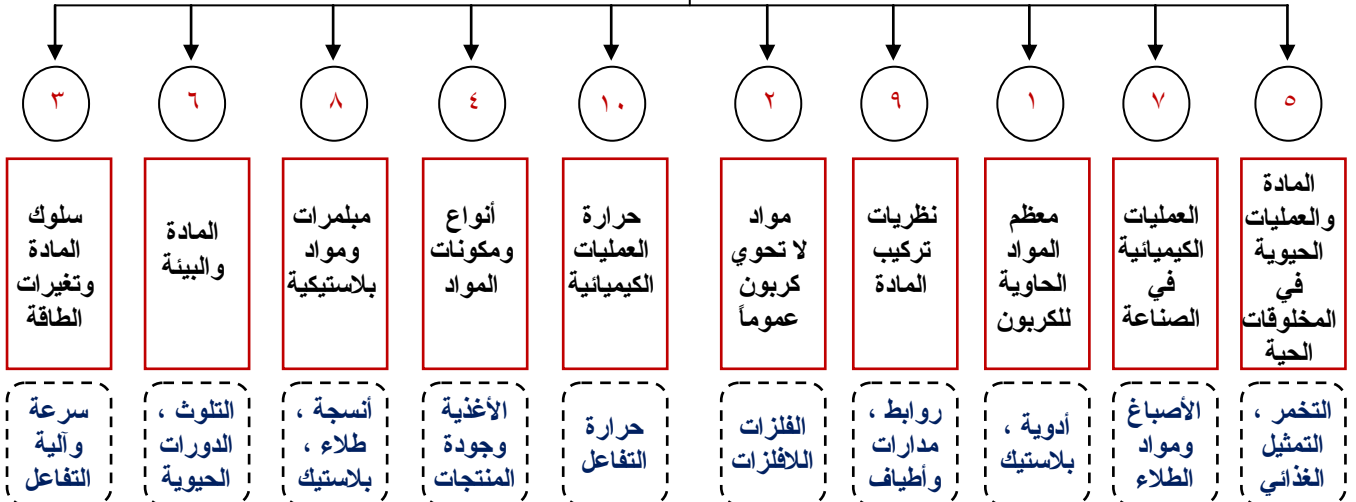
٥
المادة والعمليات الحيوية في المخلوقات الحية
التخمر ، التمثيل الغذائي

٧
العمليات الكيميائية في الصناعة
الأصباغ ومواد الطلاء

١
معظم المواد الحاوية للكربون
أدوية ، بلاستيك

٩
نظريات تركيب المادة
روابط ، مدارات وأطياف

٢
مواد لا تحوي كربون عموماً
الفلزات اللافلزات

١٠
حرارة العمليات الكيميائية
حرارة التفاعل

٤
أنواع ومكونات المواد
الأغذية وجودة المنتجات

٨
مبلمرات ومواد بلاستيكية
أنسجة ، طلاء ، بلاستيك

٦
المادة والبيئة
التلوث ، الدورات الحيوية

٣
سلوك المادة وتغيرات الطاقة
سرعة وآلية التفاعل